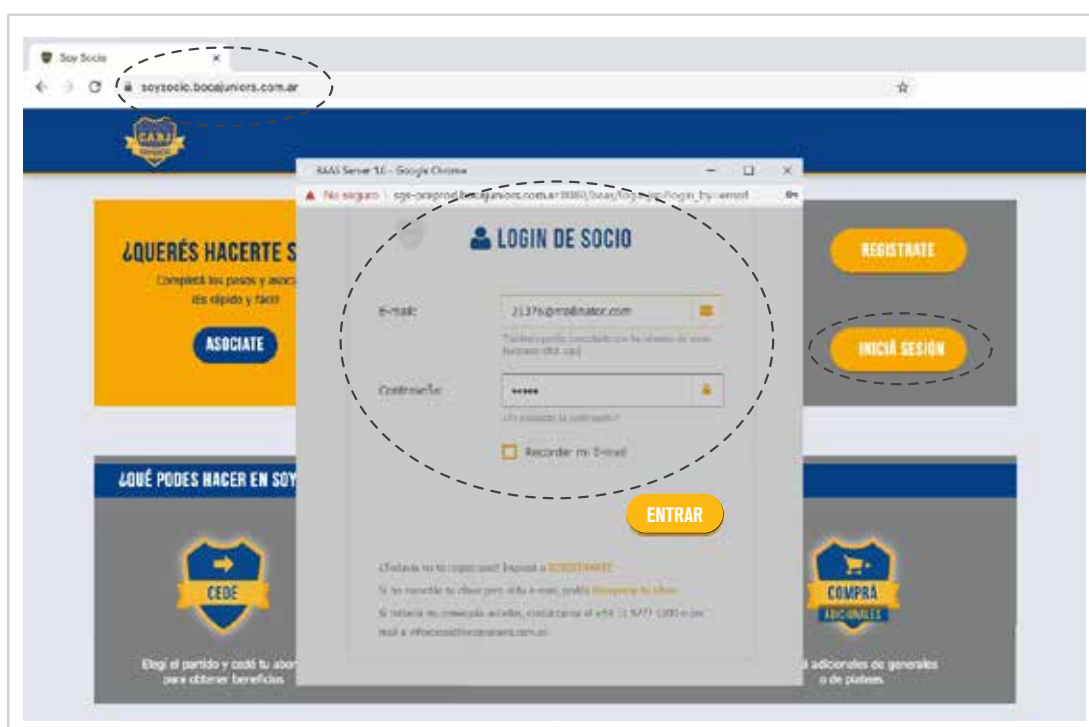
Soy Socio ×

soysocio.bocajuniors.com.ar

CABJ

SAAS Server 1.0 - Google Chrome

No seguro | sge-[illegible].bocajuniors.com.ar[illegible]/login_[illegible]

¿QUERÉS HACERTE S

Completá los pasos y asoc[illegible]
¡Es rápido y fácil!

ASOCIATE

LOGIN DE SOCIO

E-mail: 21376@mailinator.com

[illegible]

Contraseña: •••••

¿Olvidaste la contraseña?

Recordar mi E-mail

ENTRAR

¿Todavía no te registraste? Ingresá a REGISTRATE

Si no recordás tu clave pero sí tu e-mail, podés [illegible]

Si tenés inconvenientes, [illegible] 11 5777 1200 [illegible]
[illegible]@bocajuniors.com.ar

REGISTRATE

INICIÁ SESIÓN

¿QUÉ PODES HACER EN SOY

CEDÉ

Elegí el partido y cedé tu abo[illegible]
para obtener beneficios

COMPRÁ
ADICIONALES

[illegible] adicionales de generales
o de plateas